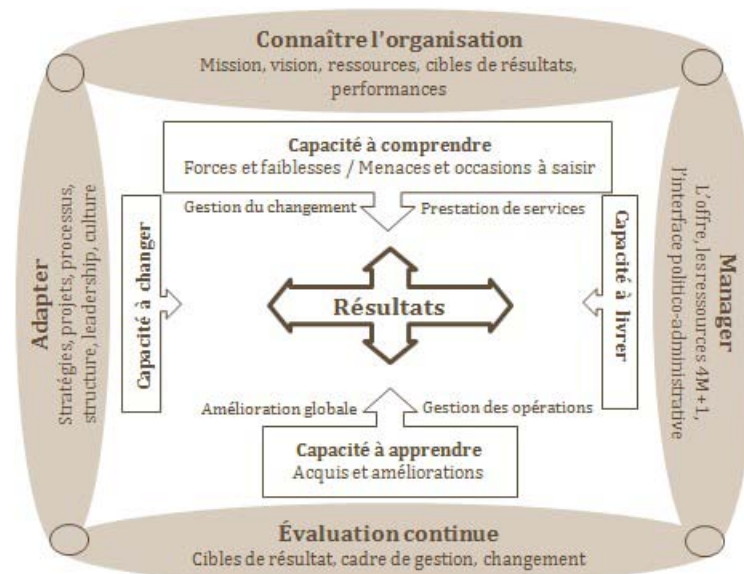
Connaître l'organisation
Mission, vision, ressources, cibles de résultats, performances

Capacité à comprendre
Forces et faiblesses / Menaces et occasions à saisir

Gestion du changement

Prestation de services

Adapter
Stratégies, projets, processus, structure, leadership, culture

Capacité à changer

Résultats

Capacité à livrer

Manager
L'offre, les ressources 4M+1, l'interface politico-administrative

Amélioration globale

Gestion des opérations

Capacité à apprendre
Acquis et améliorations

Évaluation continue
Cibles de résultat, cadre de gestion, changement